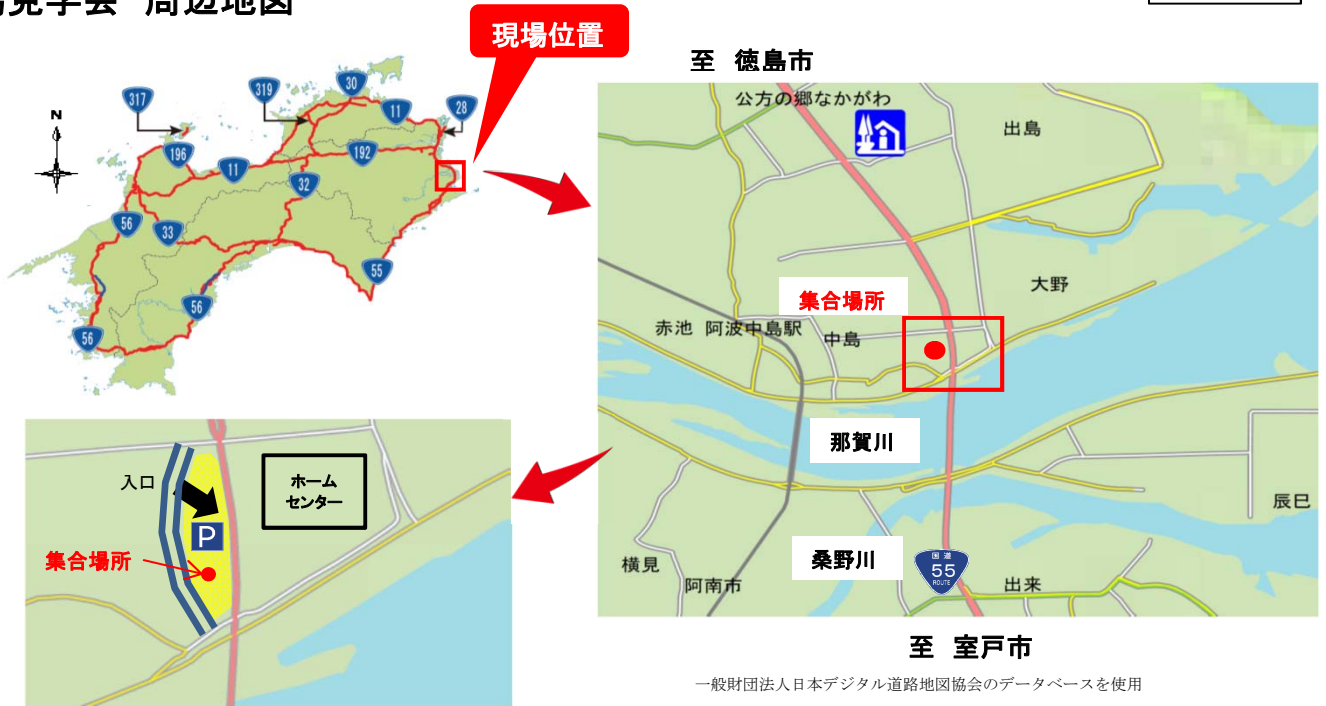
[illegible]見学会 周辺地図

現場位置

N

317
319
30
11
28
196
11
192
32
56
33
55
56
56

至 徳島市

公方の郷なかがわ

出島

大野

集合場所

赤池 阿波中島駅

中島

那賀川

辰巳

桑野川

国道 55 ROUTE

横見

阿南市

出来

至 室戸市

一般財団法人日本デジタル道路地図協会のデータベースを使用

入口

ホーム センター

P

集合場所